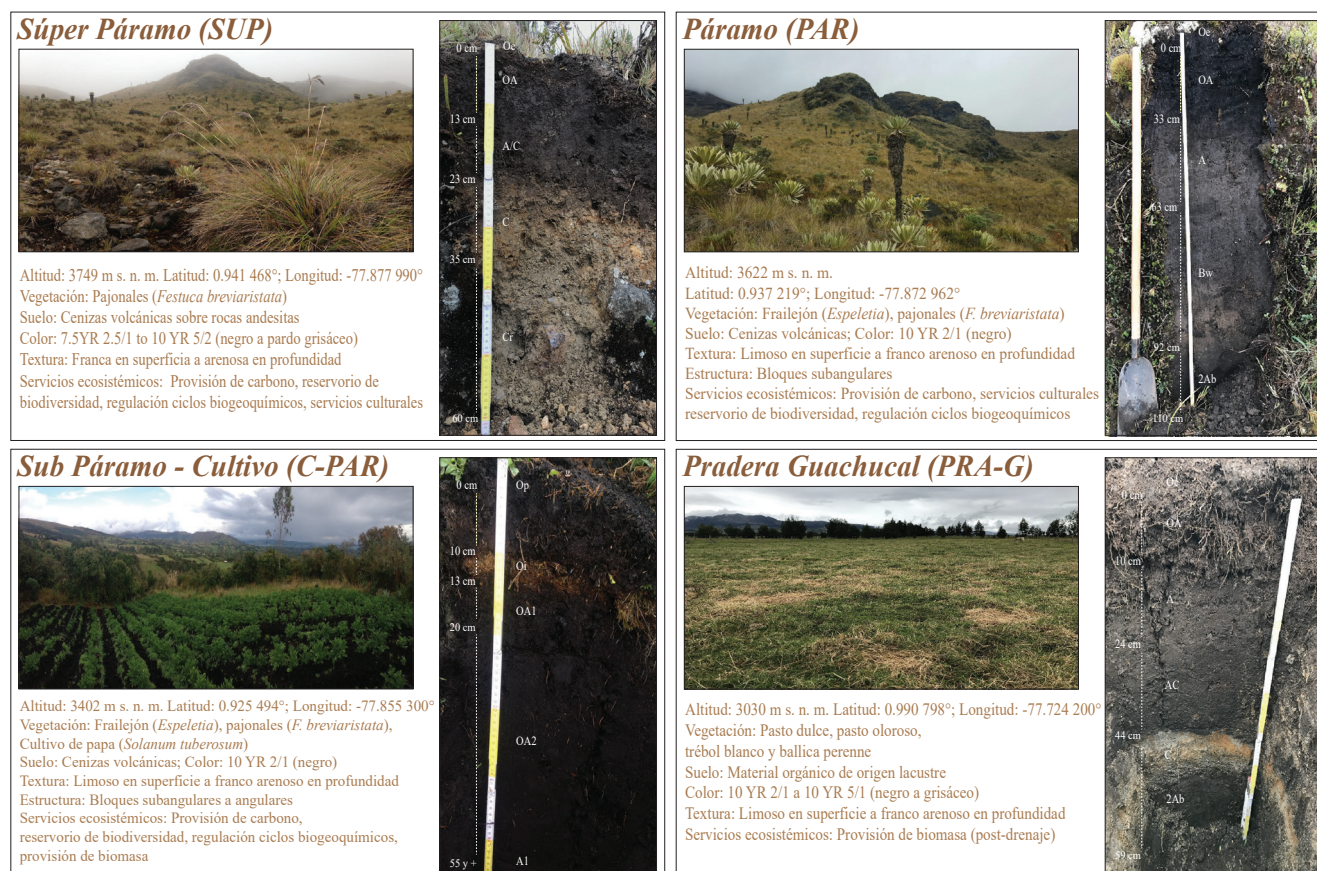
Súper Páramo (SUP)

0 cm
Oe
OA
13 cm
A/C
23 cm
C
35 cm
Cr
60 cm

Altitud: 3749 m s. n. m. Latitud: 0.941 468°; Longitud: -77.877 990°
Vegetación: Pajonales (Festuca breviaristata)
Suelo: Cenizas volcánicas sobre rocas andesitas
Color: 7.5YR 2.5/1 to 10 YR 5/2 (negro a pardo grisáceo)
Textura: Franca en superficia a arenosa en profundidad
Servicios ecosistémicos: Provisión de carbono, reservorio de biodiversidad, regulación ciclos biogeoquímicos, servicios culturales

Páramo (PAR)

Oe
0 cm
OA
33 cm
A
63 cm
Bw
92 cm
2Ab
110 cm

Altitud: 3622 m s. n. m.
Latitud: 0.937 219°; Longitud: -77.872 962°
Vegetación: Frailejón (Espeletia), pajonales (F. breviaristata)
Suelo: Cenizas volcánicas; Color: 10 YR 2/1 (negro)
Textura: Limoso en superficie a franco arenoso en profundidad
Estructura: Bloques subangulares
Servicios ecosistémicos: Provisión de carbono, servicios culturales reservorio de biodiversidad, regulación ciclos biogeoquímicos

Sub Páramo - Cultivo (C-PAR)

0 cm
Op
10 cm
13 cm
Oi
OA1
20 cm
OA2
55 y +
A1

Altitud: 3402 m s. n. m. Latitud: 0.925 494°; Longitud: -77.855 300°
Vegetación: Frailejón (Espeletia), pajonales (F. breviaristata), Cultivo de papa (Solanum tuberosum)
Suelo: Cenizas volcánicas; Color: 10 YR 2/1 (negro)
Textura: Limoso en superficie a franco arenoso en profundidad
Estructura: Bloques subangulares a angulares
Servicios ecosistémicos: Provisión de carbono, reservorio de biodiversidad, regulación ciclos biogeoquímicos, provisión de biomasa

Pradera Guachucal (PRA-G)

Oi
0 cm
OA
10 cm
A
24 cm
AC
44 cm
C
2Ab
59 cm

Altitud: 3030 m s. n. m. Latitud: 0.990 798°; Longitud: -77.724 200°
Vegetación: Pasto dulce, pasto oloroso, trébol blanco y ballica perenne
Suelo: Material orgánico de origen lacustre
Color: 10 YR 2/1 a 10 YR 5/1 (negro a grisáceo)
Textura: Limoso en superficie a franco arenoso en profundidad
Servicios ecosistémicos: Provisión de biomasa (post-drenaje)